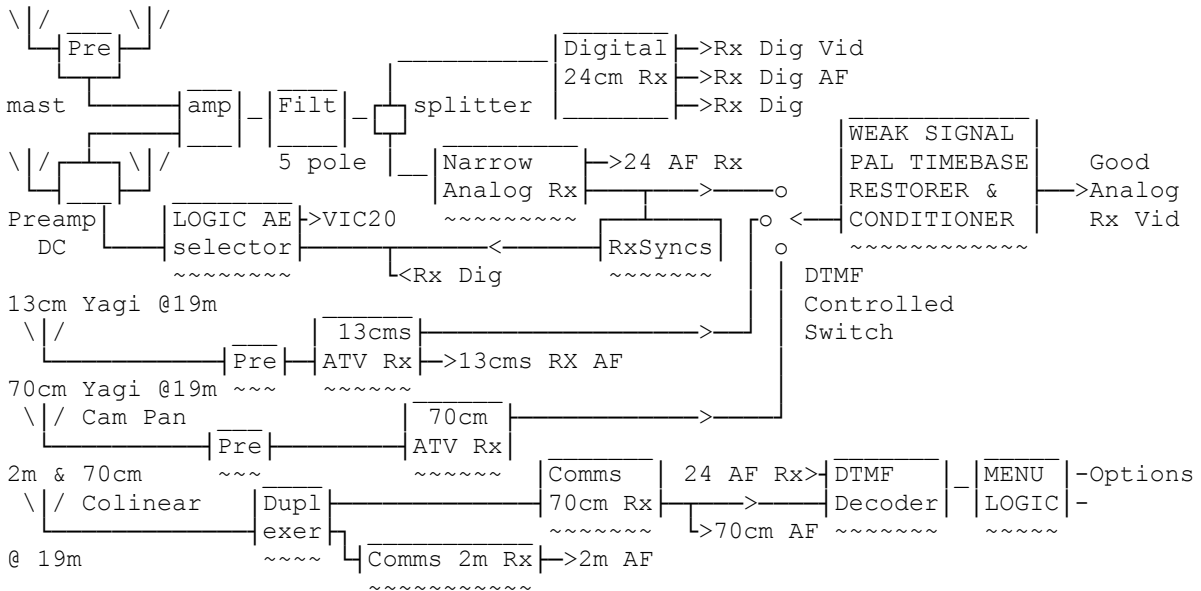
Pre
mast
amp
Filt
5 pole
splitter
Digital
24cm Rx
>Rx Dig Vid
>Rx Dig AF
>Rx Dig
Narrow
Analog Rx
>24 AF Rx
WEAK SIGNAL
PAL TIMEBASE
RESTORER &
CONDITIONER
Good
>Analog
Rx Vid
Preamp
DC
LOGIC AE
selector
>VIC20
RxSyncs
<Rx Dig
DTMF
Controlled
Switch
13cm Yagi @19m
Pre
13cms
ATV Rx
>13cms RX AF
70cm Yagi @19m
Cam Pan
Pre
70cm
ATV Rx
2m & 70cm
Colinear
@ 19m
Dupl
exer
Comms
70cm Rx
24 AF Rx>
DTMF
Decoder
MENU
LOGIC
-Options
>70cm AF
Comms 2m Rx
>2m AF